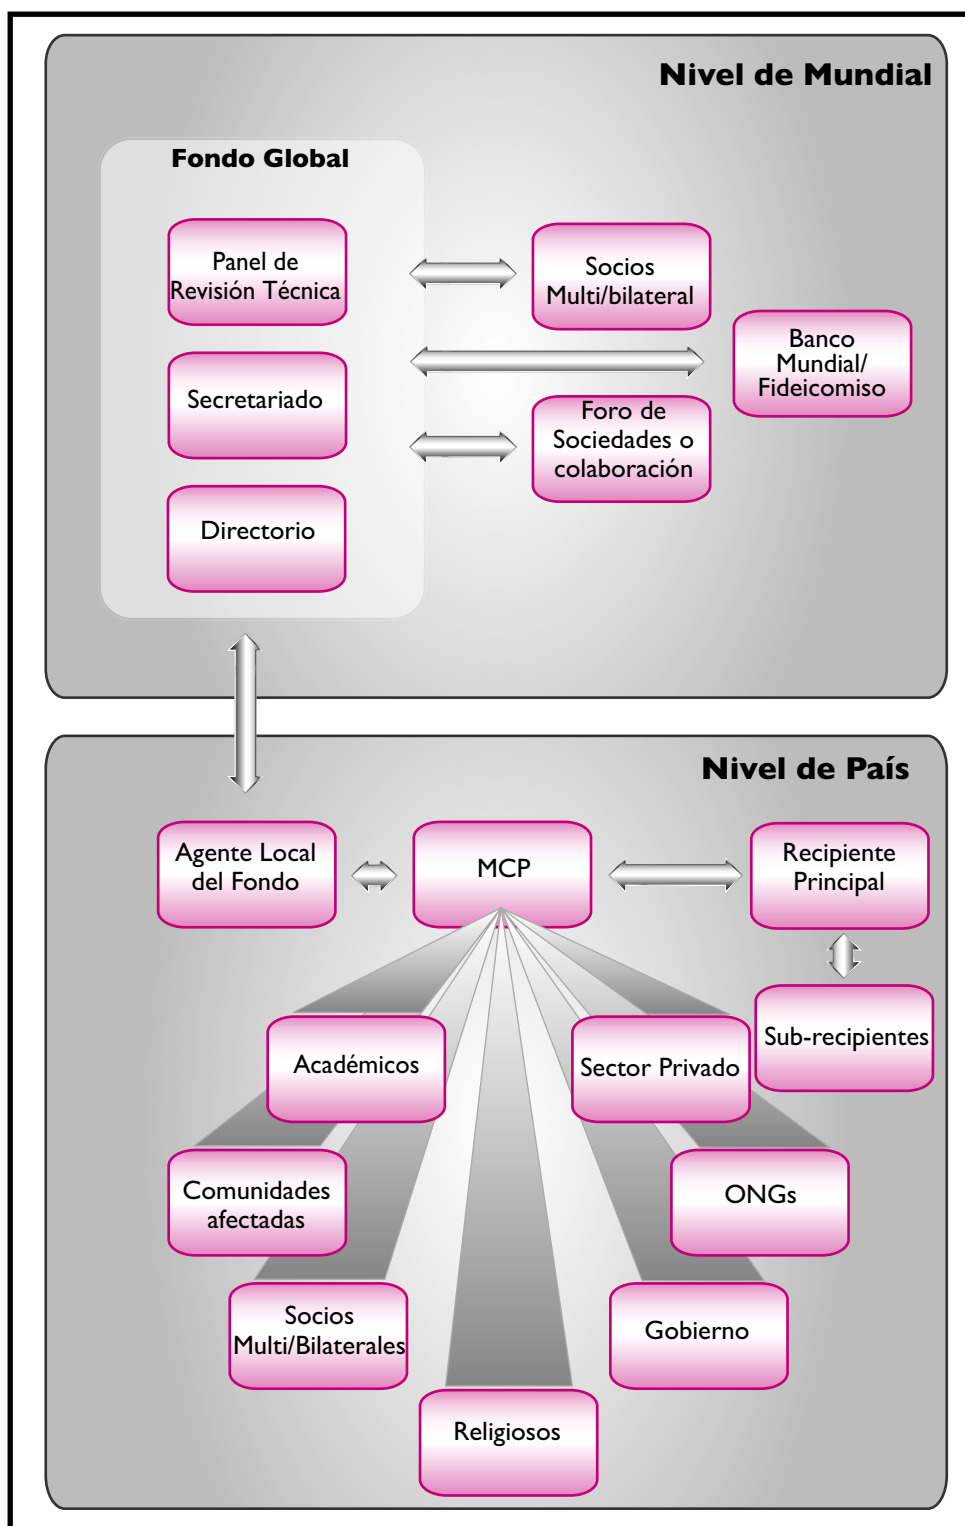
Nivel de Mundial

Fondo Global

Panel de Revisión Técnica

Secretariado

Directorio

Socios Multi/bilateral

Banco Mundial/ Fideicomiso

Foro de Sociedades o colaboración

Nivel de País

Agente Local del Fondo

MCP

Recipiente Principal

Sub-recipientes

Académicos

Sector Privado

Comunidades afectadas

ONGs

Socios Multi/Bilaterales

Gobierno

Religiosos